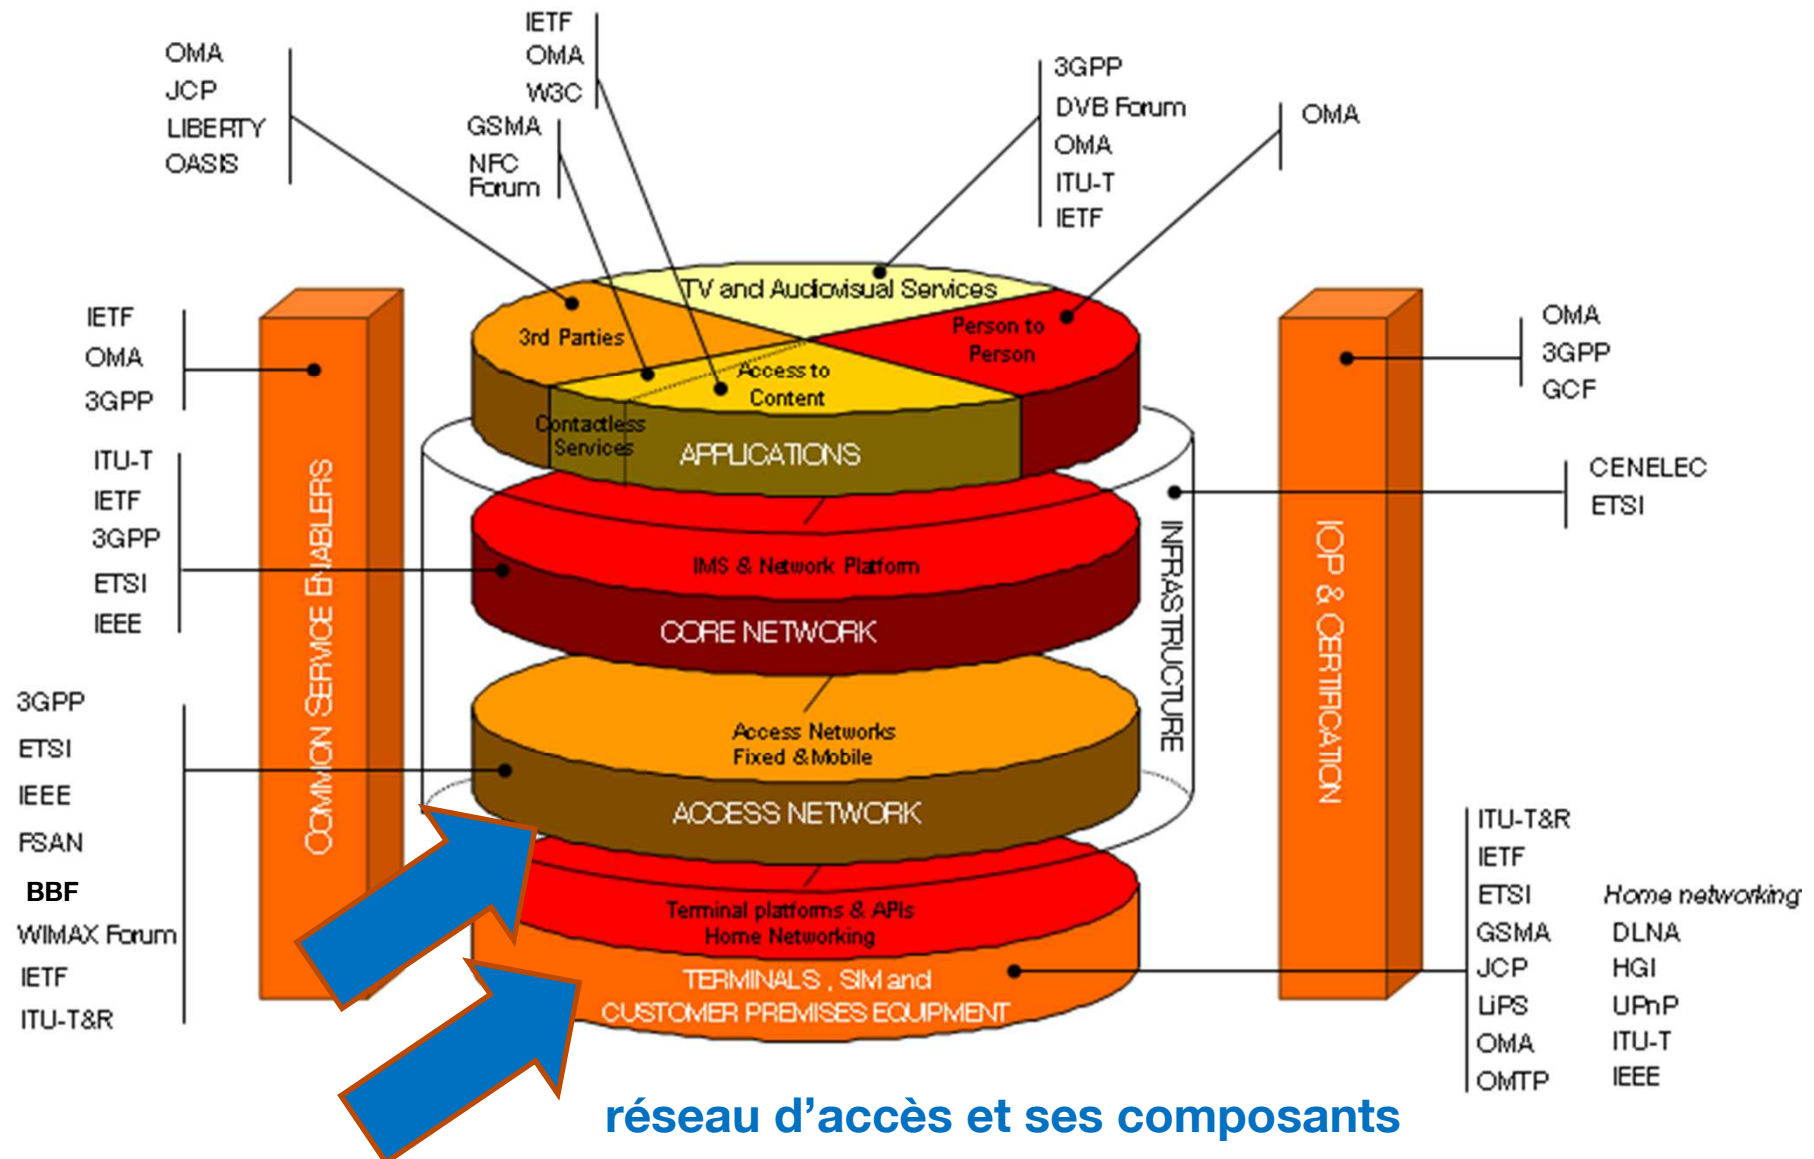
IETF
OMA
W3C

OMA
JCP
LIBERTY
OASIS

GSMA
NFC Forum

3GPP
DVB Forum
OMA
ITU-T
IETF

OMA

TV and Audiovisual Services
3rd Parties
Person to Person
Access to Content
Contactless Services
APPLICATIONS

IETF
OMA
3GPP

OMA
3GPP
GCF

ITU-T
IETF
3GPP
ETSI
IEEE

CENELEC
ETSI

IMS & Network Platform
CORE NETWORK

COMMON SERVICE ENABLERS

INFRASTRUCTURE

IOP & CERTIFICATION

3GPP
ETSI
IEEE
FSAN
BBF
WIMAX Forum
IETF
ITU-T&R

Access Networks Fixed & Mobile
ACCESS NETWORK

Terminal platforms & APIs
Home Networking
TERMINALS , SIM and CUSTOMER PREMISES EQUIPMENT

ITU-T&R
IETF
ETSI
GSMA
JCP
LiPS
OMA
OMTP

Home networking
DLNA
HGI
UPnP
ITU-T
IEEE

réseau d'accès et ses composants